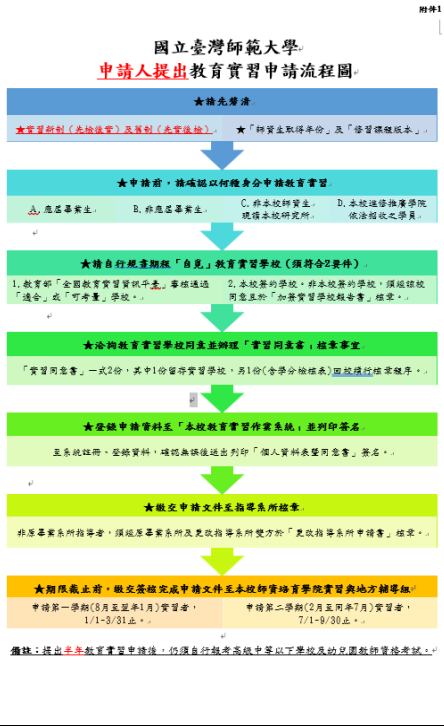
附件1

國立臺灣師範大學
申請人提出教育實習申請流程圖

★請先釐清

★實習新制（先檢後實）及舊制（先實後檢）。

★「師資生取得年份」及「修習課程版本」。

★申請前，請確認以何種身分申請教育實習

A. 應屆畢業生。

B. 非應屆畢業生。

C. 非本校師資生，現讀本校研究所。

D. 本校過修推廣學院依法招收之學員。

★請自行規畫期程「自覓」教育實習學校（須符合2要件）

1. 教育部「全國教育實習資訊平臺」審核通過「適合」或「可考量」學校。

2. 本校簽約學校。非本校簽約學校，須經該校同意並於「加簽實習學校報告書」核章。

★洽詢教育實習學校同意並辦理「實習同意書」核章事宜

「實習同意書」一式2份，其中1份留存實習學校，另1份(含學分檢核表)回校續行核章程序。

★登錄申請資料至「本校教育實習作業系統」並列印簽名

至系統註冊、登錄資料，確認無誤後送出列印「個人資料表暨同意書」簽名。

★繳交申請文件至指導系所核章

非應屆畢業系所指導者，須經原畢業系所及更改指導系所雙方於「更改指導系所申請書」核章。

★期限截止前，繳交簽核完成申請文件至本校師資培育學院實習與地方輔導組

申請第一學期(8月至翌年1月)實習者，1/1-3/31止。

申請第二學期(2月至同年7月)實習者，7/1-9/30止。

備註：提出半年教育實習申請後，仍須自行報考高級中等以下學校及幼兒園教師資格考試。